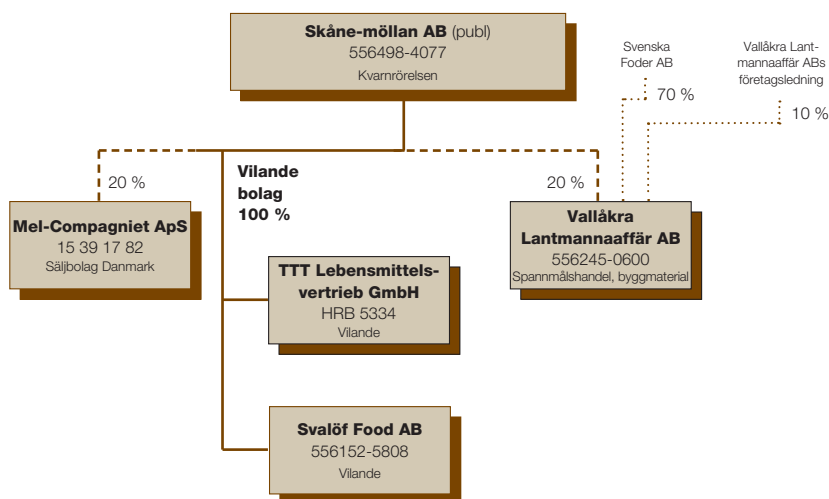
Skåne-möllan AB (publ)
556498-4077
Kvarnrörelsen

Svenska Foder AB

70 %

Vallåkra Lantmannaaffär ABs företagsledning

10 %

20 %

Vilande bolag 100 %

20 %

Mel-Compagniet ApS
15 39 17 82
Säljbolag Danmark

Vallåkra Lantmannaaffär AB
556245-0600
Spannmålshandel, byggmaterial

TTT Lebensmittelsvertrieb GmbH
HRB 5334
Vilande

Svalöf Food AB
556152-5808
Vilande